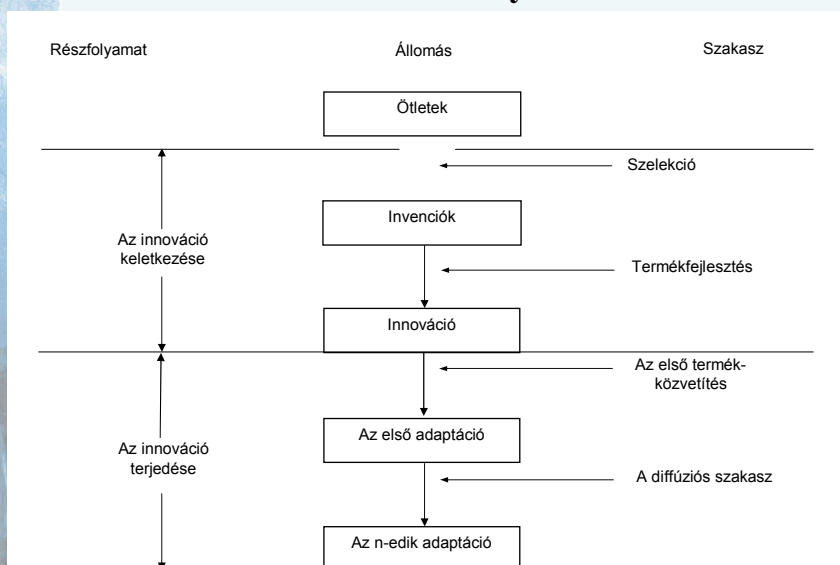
Részfolyamat

Állomás

Szakasz

Ötletek

Szelekció

Invenciók

Az innováció keletkezése

Termékfejlesztés

Innováció

Az első termékközvetítés

Az első adaptáció

Az innováció terjedése

A diffúziós szakasz

Az n-edik adaptáció